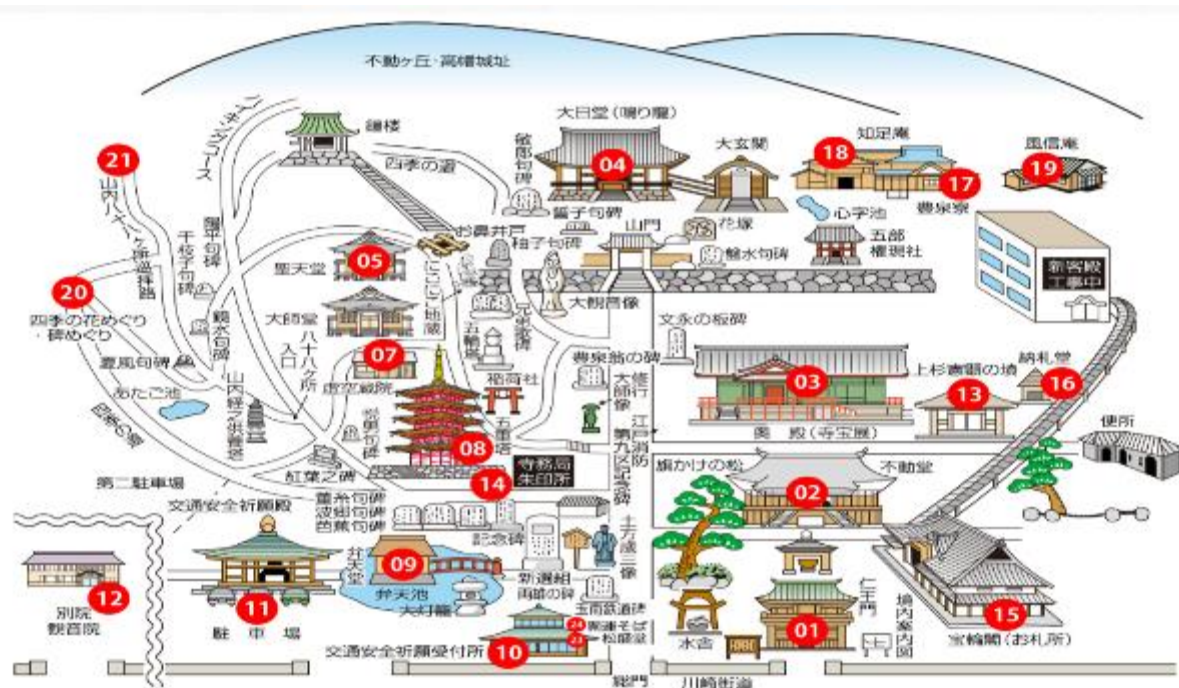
不動ヶ丘・高幡城址

鐘楼
四季の道
大日堂（鳴り龍）
04
大玄関
18
知足庵
19
風信庵
17
豊泉家
21
山内八十八ヶ所巡拝路
ハイキングコース
句碑
芭蕉句碑
お鼻井戸
柚子句碑
山門
花塚
心字池
五部権現社
鶴水句碑
05
聖天堂
にこにこ地蔵
新客殿工事中
20
四季の花めぐり・碑めぐり
大師堂
ハ十八ヶ所入口
大観音像
文永の板碑
豊泉翁の碑
元三大師
五輪塔
大師行像
07
虚空蔵院
稲荷社
03
上杉憲顕の墳
13
納札堂
16
使所
あたご池
四季の道
不動堂
奥殿（寺宝展）
08
江戸消防第六区記念碑
鐘かけの松
02
寺務局朱印所
14
第二駐車場
紅葉之碑
交通安全祈願殿
弁天堂
09
弁天池
大灯籠
記念碑
新選組両雄の碑
土方歳三像
12
別院観音院
11
駐車場
仁王門
境内案内図
15
宝輪閣（お札所）
24
23
水舎
01
交通安全祈願受付所
10
総門
川崎街道